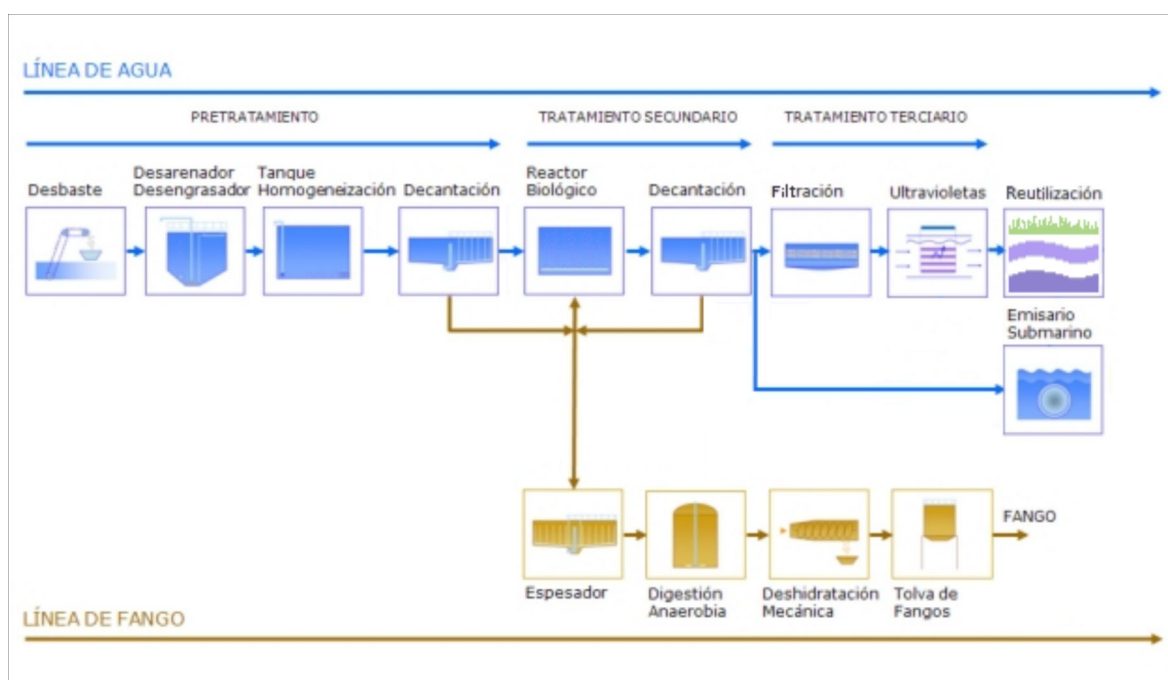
LÍNEA DE AGUA

PRETRATAMIENTO

TRATAMIENTO SECUNDARIO

TRATAMIENTO TERCIARIO

Desbaste

Desarenador Desengrasador

Tanque Homogeneización

Decantación

Reactor Biológico

Decantación

Filtración

Ultravioletas

Reutilización

Emisario Submarino

Espesador

Digestión Anaerobia

Deshidratación Mecánica

Tolva de Fangos

FANGO

LÍNEA DE FANGO